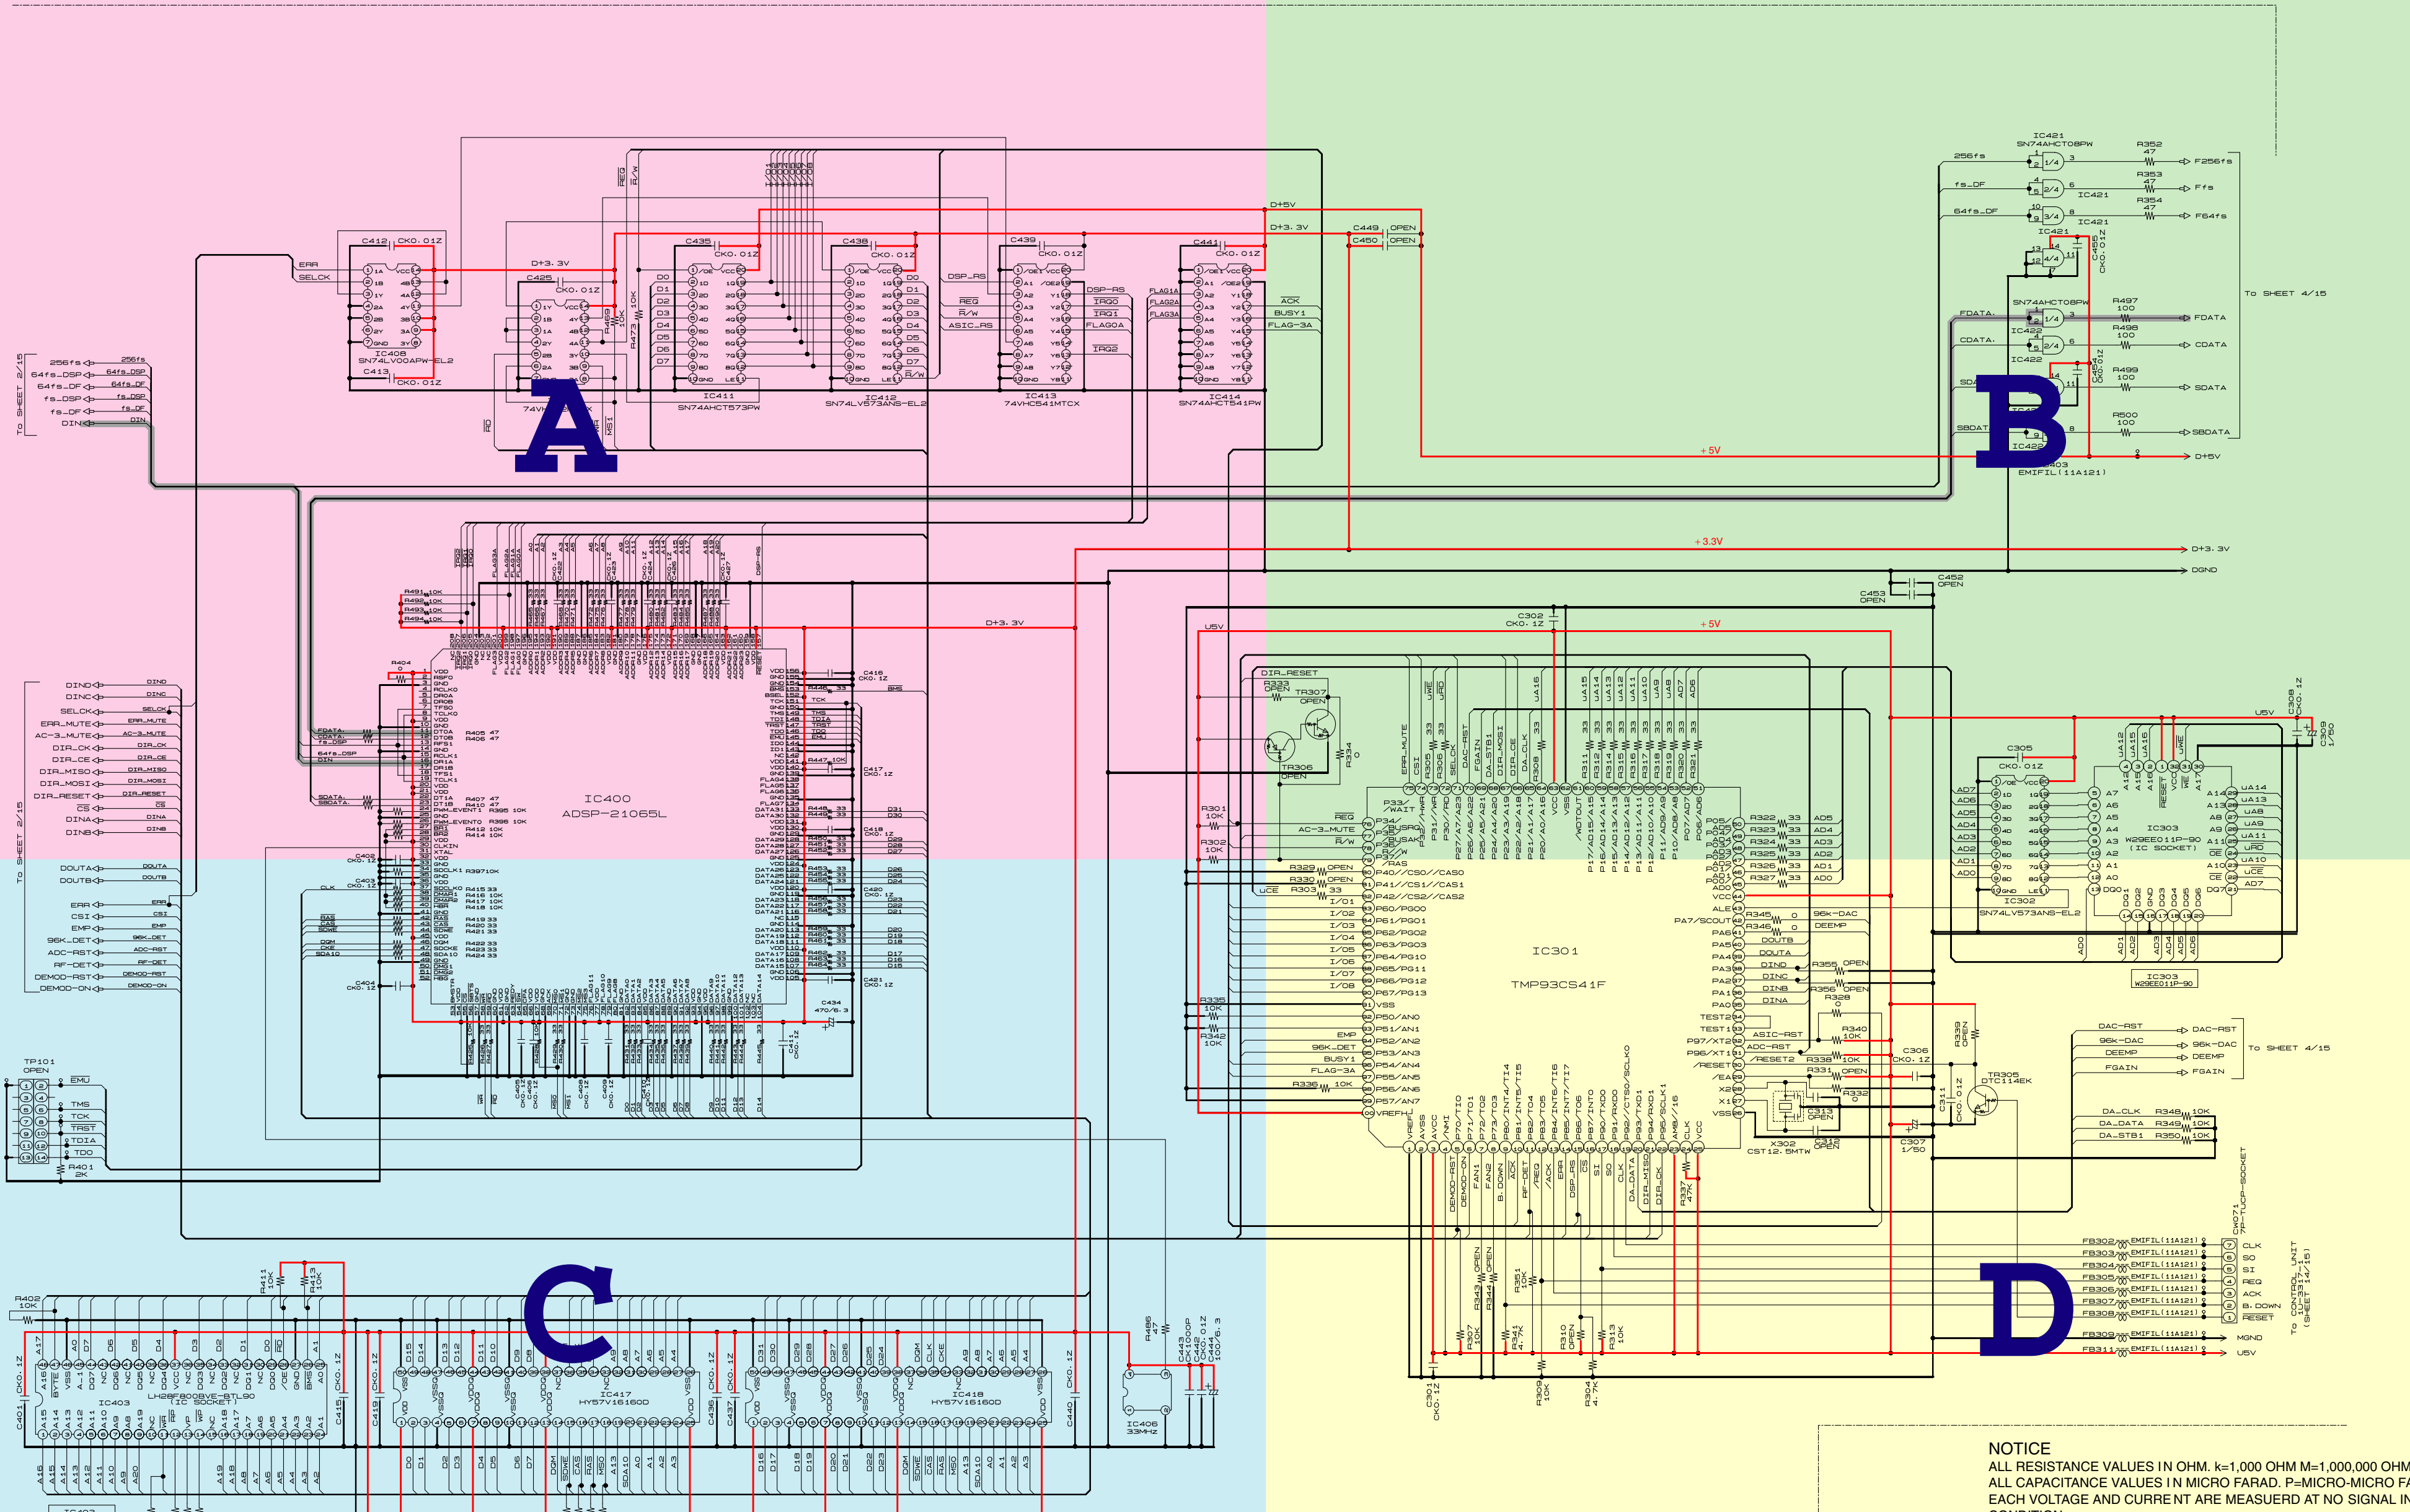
A

B

C

D

IC400
ADSP-21065L

IC301
TMP93CS41F

IC303
W29EE011P-90

IC302
SN74LV573ANS-EL2

IC406
SN74LV00APW-EL2

IC411
SN74AHCT573PW

IC412
SN74LV573ANS-EL2

IC413
74VHC541MTCX

IC414
SN74AHCT541PW

IC421
SN74AHCT08PW

IC422

IC403
LH28F800BVE-BTL90
(IC SOCKET)

IC417
HY57V161600

IC418
HY57V161600

IC406
33MHZ

To SHEET 2/15

To SHEET 4/15

To CONTROL UNIT
(SHEET 15/15)

256fs
64fs_DSP
64fs_DF
fs_DSP
fs_DF
DIN

F256fs
Ffs
F64fs
FDATA
CDATA
SDATA
SBDATA
D+5V
D+3.3V
DGND

DIND
DINC
SELCK
ERR_MUTE
AC-3_MUTE
DIR_CK
DIR_CE
DIR_MISO
DIR_MOSI
DIR_RESET
CS
DINA
DINB
DOUTA
DOUTB
ERR
CSI
EMP
96K_DET
ADC-RST
RF-DET
DEMOD-RST
DEMOD-ON

DAC-RST
96K-DAC
DEEMP
FGAIN

CLK
SO
SI
REQ
ACK
B. DOWN
RESET
MGND
U5V

TP101
OPEN

EMU
TMS
TCK
TRST
TDIA
TDO
R401
2K

+5V
+3.3V
D+3.3V
U5V

NOTICE
ALL RESISTANCE VALUES IN OHM. k=1,000 OHM M=1,000,000 OHM
ALL CAPACITANCE VALUES IN MICRO FARAD. P=MICRO-MICRO FA
EACH VOLTAGE AND CURRENT ARE MEASUERD AT NO SIGNAL IN